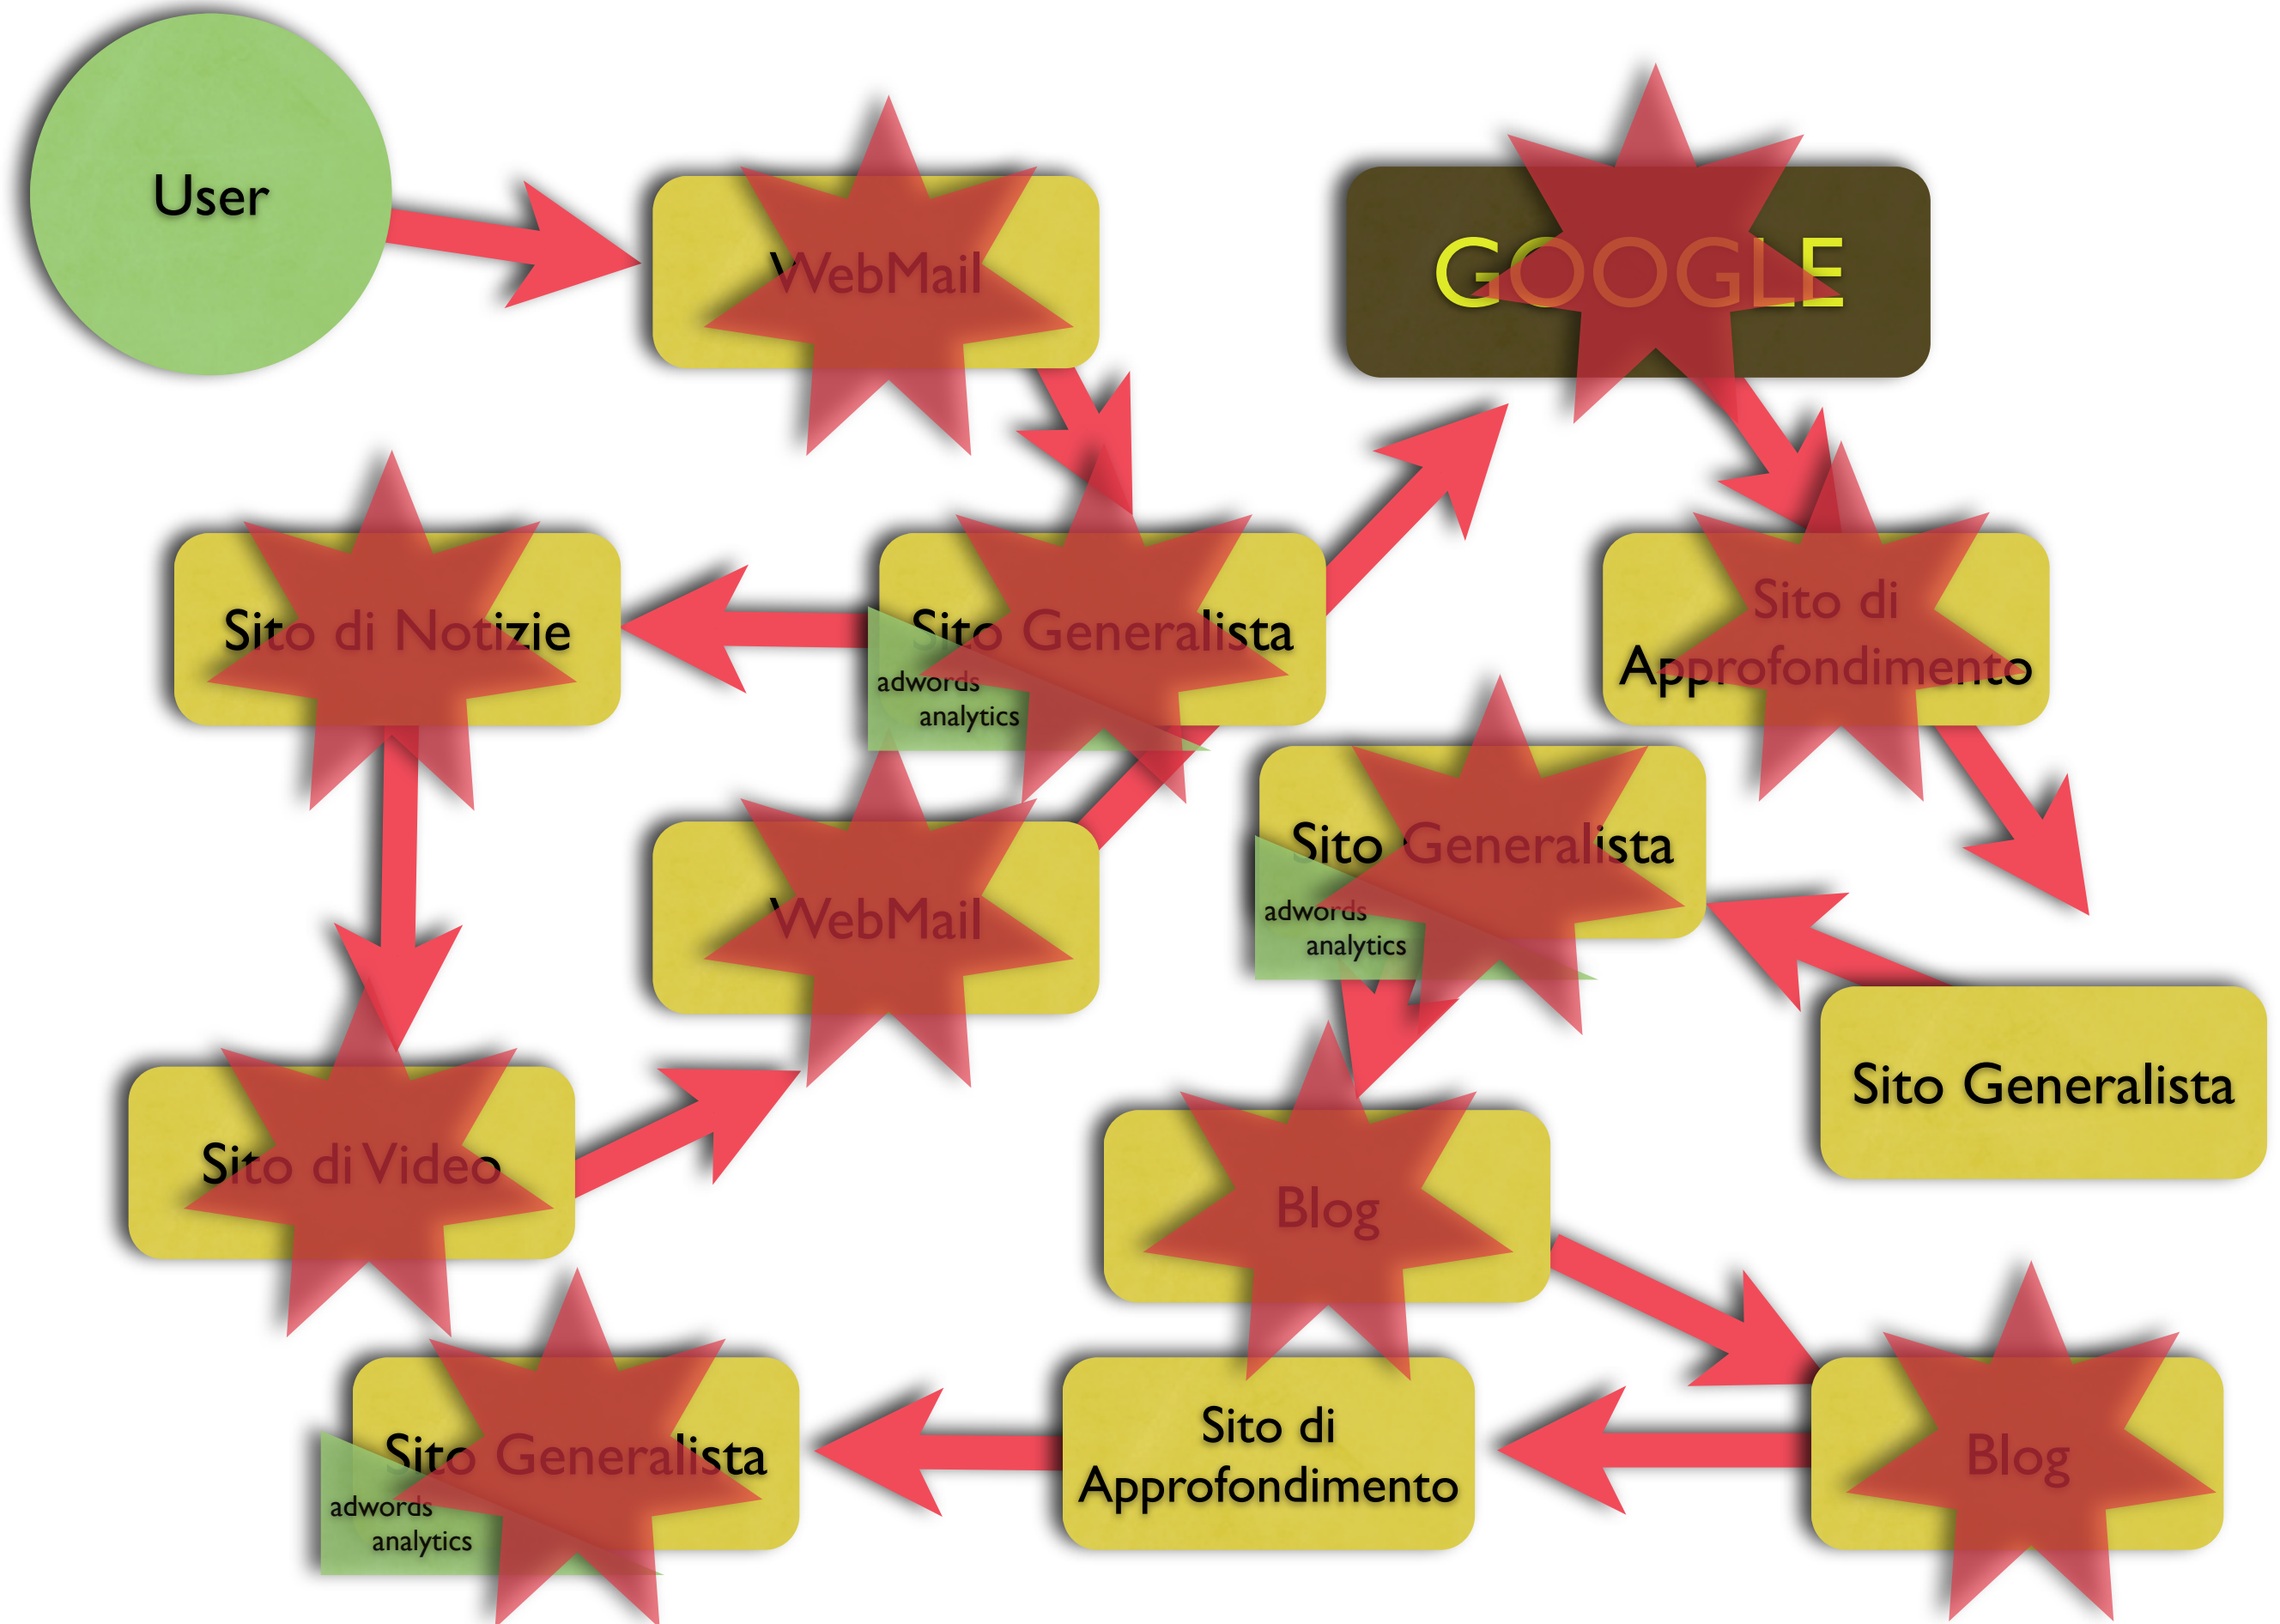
User

WebMail

GOOGLE

Sito di Notizie

Sito Generalista
adwords
analytics

Sito di Approfondimento

Sito Generalista
adwords
analytics

WebMail

Sito di Video

Sito Generalista

Blog

Sito Generalista
adwords
analytics

Sito di Approfondimento

Blog